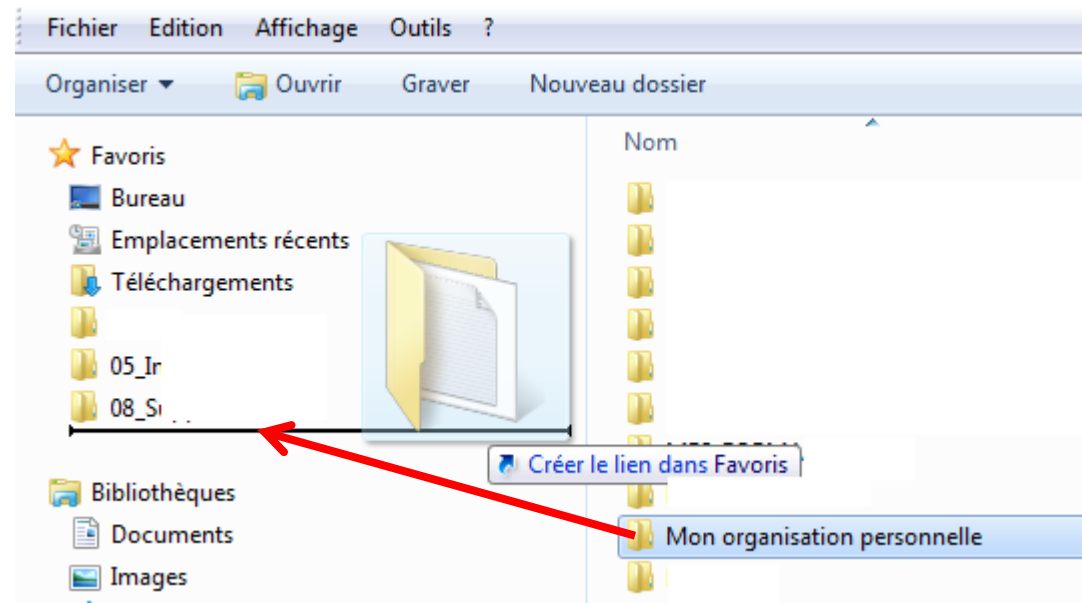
Fichier Edition Affichage Outils ?

Organiser ▾ Ouvrir Graver Nouveau dossier

Favoris
Bureau
Emplacements récents
Téléchargements

05_Ir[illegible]
08_S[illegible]

Bibliothèques
Documents
Images

Nom

Créer le lien dans Favoris

Mon organisation personnelle